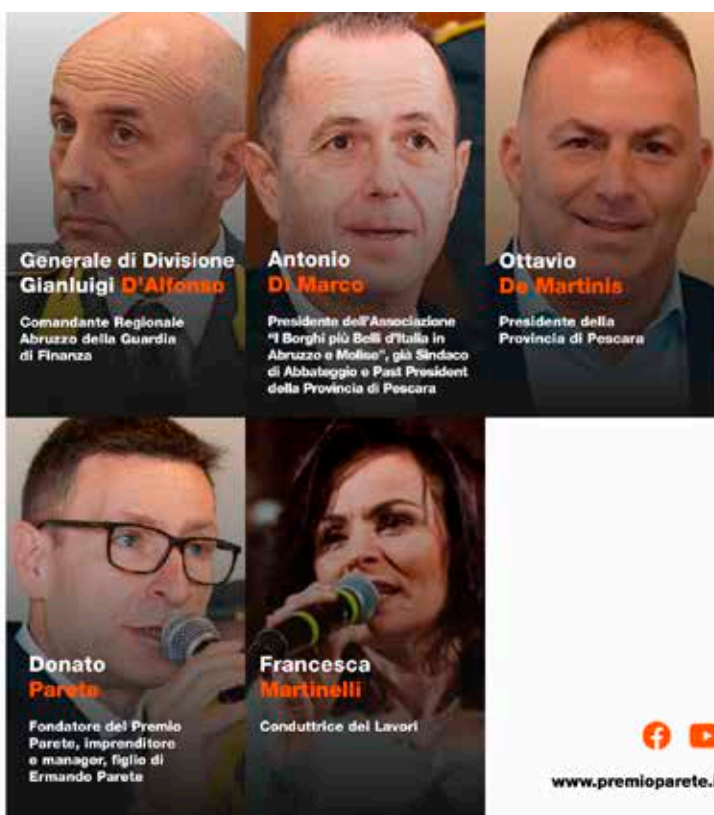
Generale di Divisione Gianluigi D'Alfonso

Comandante Regionale Abruzzo della Guardia di Finanza

Antonio Di Marco

Presidente dell'Associazione "I Borghi più Belli d'Italia in Abruzzo e Molise", già Sindaco di Abbateggio e Past President della Provincia di Pescara

Ottavio De Martinis

Presidente della Provincia di Pescara

Donato Parete

Fondatore del Premio Parete, imprenditore e manager, figlio di Ermando Parete

Francesca Martinelli

Conduttrice dei Lavori

www.premioparete.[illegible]